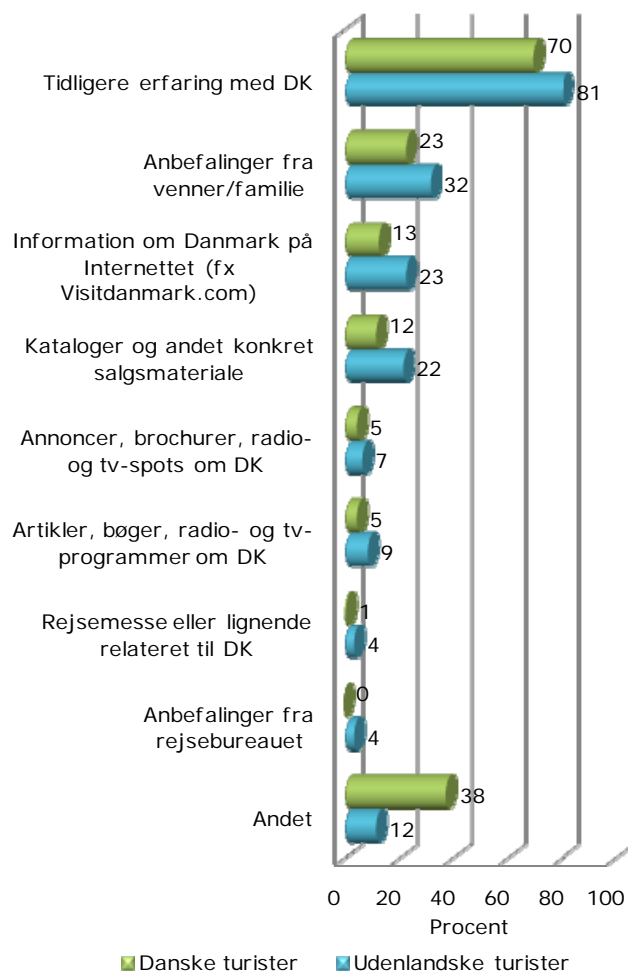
Tidligere erfaring med DK
70
81

Anbefalinger fra venner/familie
23
32

Information om Danmark på Internettet (fx Visitdanmark.com)
13
23

Kataloger og andet konkret salgsmateriale
12
22

Annoncer, brochurer, radio- og tv-spots om DK
5
7

Artikler, bøger, radio- og tv-programmer om DK
5
9

Rejsemesse eller lignende relateret til DK
1
4

Anbefalinger fra rejsebureauet
0
4

Andet
38
12

0 20 40 60 80 100
Procent

Danske turister
Udenlandske turister